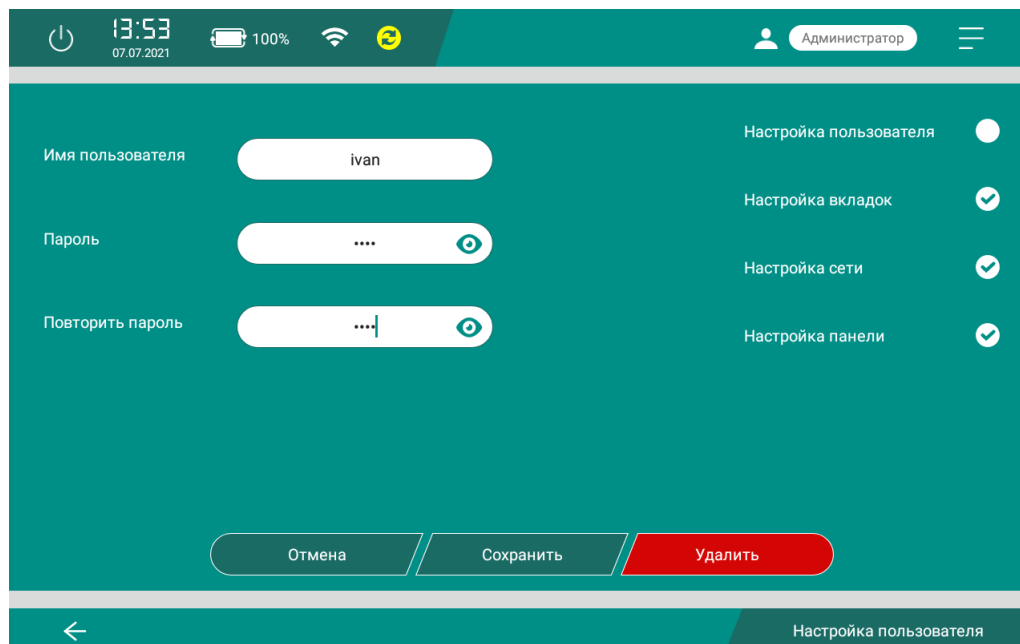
13:53
07.07.2021
100%
Администратор

Имя пользователя
ivan
Пароль
••••
Повторить пароль
••••

Настройка пользователя
Настройка вкладок
Настройка сети
Настройка панели

Отмена
Сохранить
Удалить

Настройка пользователя